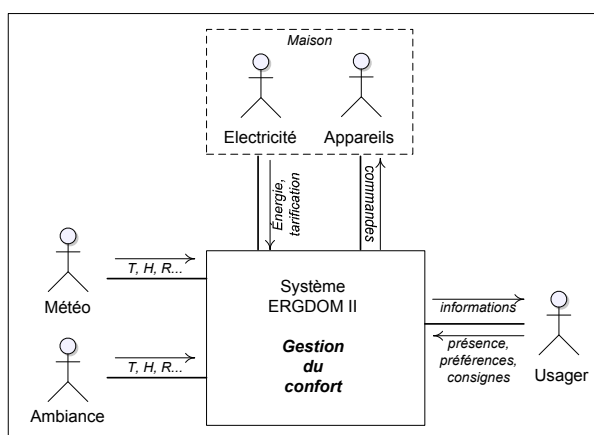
Maison

Electricité

Appareils

Énergie, tarification

commandes

Météo

T, H, R...

Système ERGDOM II

Gestion du confort

informations

présence, préférences, consignes

Usager

Ambiance

T, H, R...